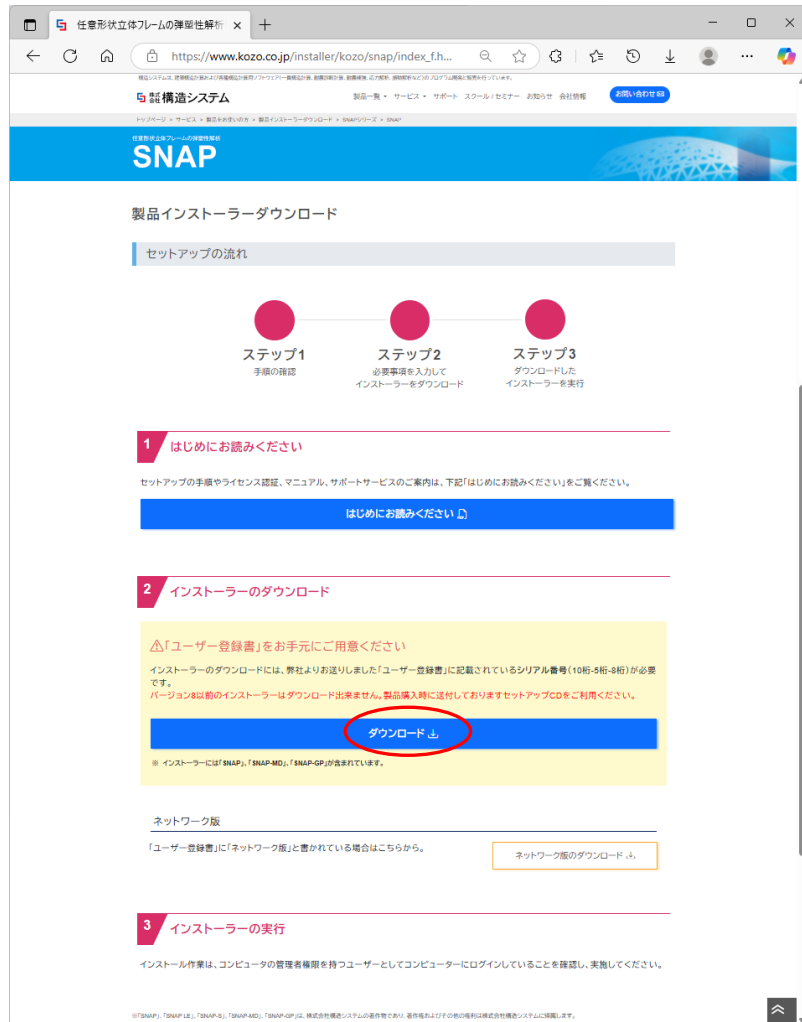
任意形状立体フレームの弾塑性解析

https://www.kozo.co.jp/installer/kozo/snap/index_f.h...

構造システムは、建築構造分野および実務構造分野向けソフトウェア一般構造計算、耐震診断計算、耐震補強、応力解析、振動解析などのプログラム開発と販売を行っています。

株式会社構造システム

製品一覧 サービス サポート スクール / セミナー お知らせ 会社情報 お問い合わせ

トップページ > サービス > 製品のお使い方 > 製品インストーラーダウンロード > SNAPシリーズ > SNAP

任意形状立体フレームの弾塑性解析

SNAP

製品インストーラーダウンロード

セットアップの流れ

ステップ1
手順の確認

ステップ2
必要事項を入力して
インストーラーをダウンロード

ステップ3
ダウンロードした
インストーラーを実行

1 はじめにお読みください

セットアップの手順やライセンス認証、マニュアル、サポートサービスのご案内は、下記「はじめにお読みください」をご覧ください。

はじめにお読みください

2 インストーラーのダウンロード

「ユーザー登録書」をお手元にご用意ください

インストーラーのダウンロードには、弊社よりお送りしました「ユーザー登録書」に記載されているシリアル番号(10桁-5桁-8桁)が必要です。
バージョン8以前のインストーラーはダウンロード出来ません。製品購入時に送付しておりますセットアップCDをご利用ください。

ダウンロード

※ インストーラーには「SNAP」、「SNAP-MD」、「SNAP-GP」が含まれています。

ネットワーク版

「ユーザー登録書」に「ネットワーク版」と書かれている場合はこちらから。

ネットワーク版のダウンロード

3 インストーラーの実行

インストール作業は、コンピュータの管理者権限を持つユーザーとしてコンピューターにログインしていることを確認し、実施してください。

※「SNAP」、「SNAP LE」、「SNAP-S」、「SNAP-MD」、「SNAP-GP」は、株式会社構造システムの著作物であり、著作権およびその他の権利は株式会社構造システムに帰属します。